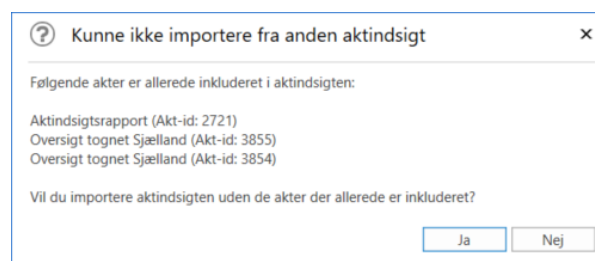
Kunne ikke importere fra anden aktindsigt ×

Følgende akter er allerede inkluderet i aktindsigten:

Aktindsigtsrapport (Akt-id: 2721)
Oversigt tognet Sjælland (Akt-id: 3855)
Oversigt tognet Sjælland (Akt-id: 3854)

Vil du importere aktindsigten uden de akter der allerede er inkluderet?

Ja Nej